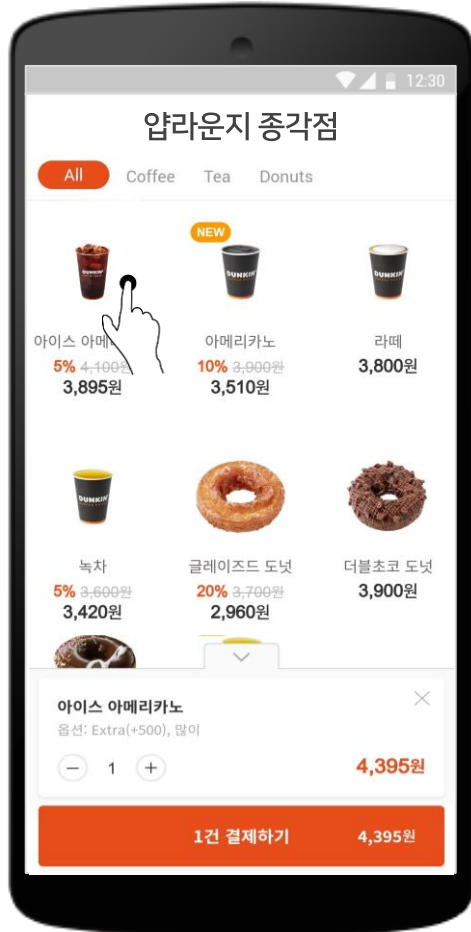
12:30

얍라운지 종각점

All Coffee Tea Donuts

NEW

DUNKIN' DUNKIN'

아이스 아메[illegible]
5% ~~4,100원~~
3,895원

아메리카노
10% ~~3,900원~~
3,510원

라떼
3,800원

DUNKIN'

녹차
5% ~~3,600원~~
3,420원

글레이즈드 도넛
20% ~~3,700원~~
2,960원

더블초코 도넛
3,900원

아이스 아메리카노
옵션: Extra(+500), 많이

− 1 +

4,395원

1건 결제하기 4,395원